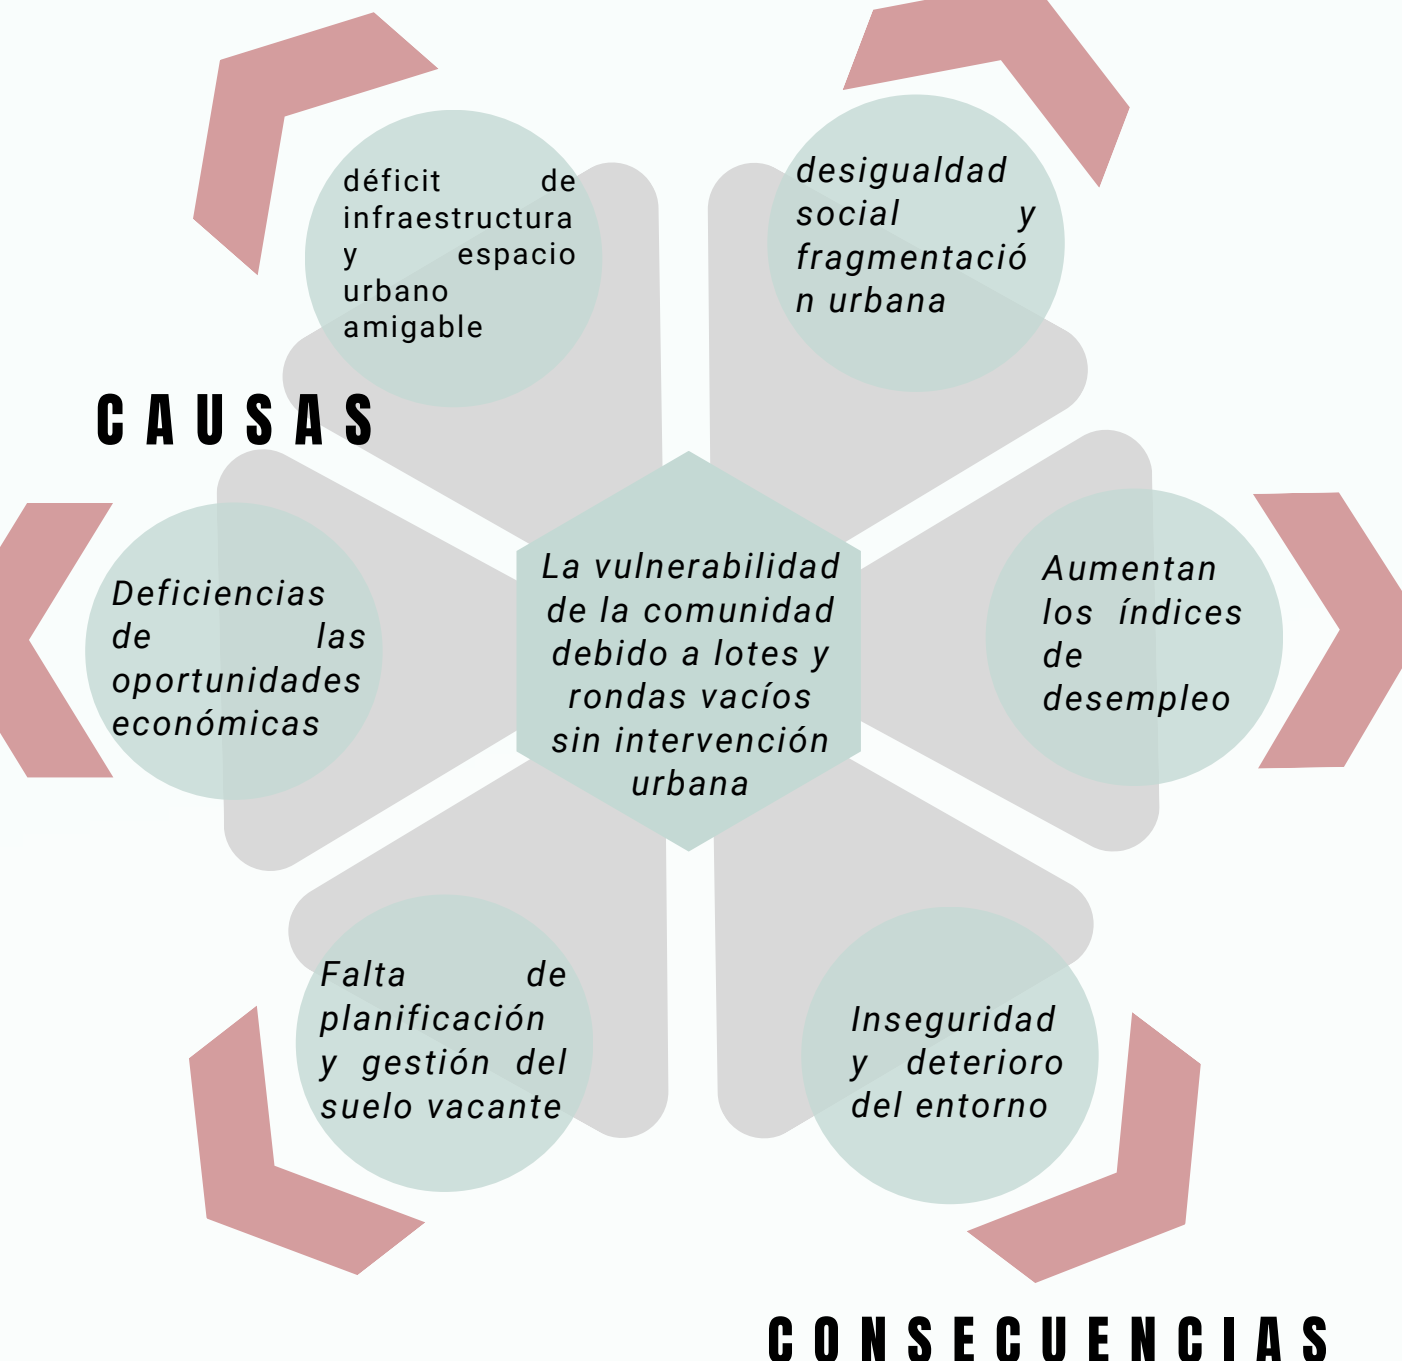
déficit de infraestructura y espacio urbano amigable

desigualdad social y fragmentació n urbana

CAUSAS

Deficiencias de las oportunidades económicas

La vulnerabilidad de la comunidad debido a lotes y rondas vacíos sin intervención urbana

Aumentan los índices de desempleo

Falta de planificación y gestión del suelo vacante

Inseguridad y deterioro del entorno

CONSECUENCIAS